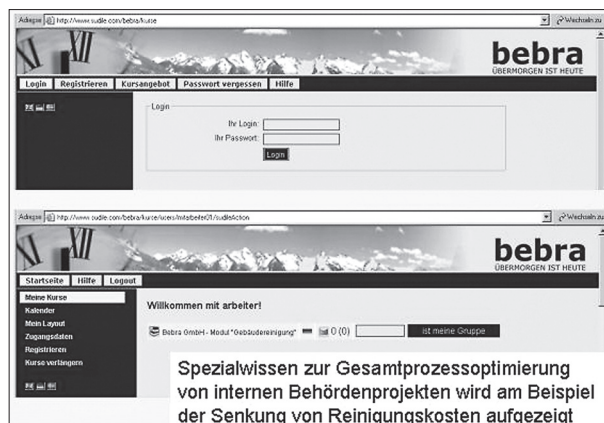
Adresse http://www.sudile.com/bebra/kurse

Wechseln zu

bebra
ÜBERMORGEN IST HEUTE

Login | Registrieren | Kursangebot | Passwort vergessen | Hilfe

Login
Ihr Login:
Ihr Passwort:
Login

Adresse http://www.sudile.com/bebra/kurse/users/mitarbeiter01/sudileAction

Wechseln zu

bebra
ÜBERMORGEN IST HEUTE

Startseite | Hilfe | Logout

Meine Kurse
Kalender
Mein Layout
Zugangsdaten
Registrieren
Kurse verlängern

Willkommen mit arbeiter!

Bebra GmbH - Modul "Gebäudereinigung" 0 (0) ist meine Gruppe

Spezialwissen zur Gesamtprozessoptimierung von internen Behördenprojekten wird am Beispiel der Senkung von Reinigungskosten aufgezeigt